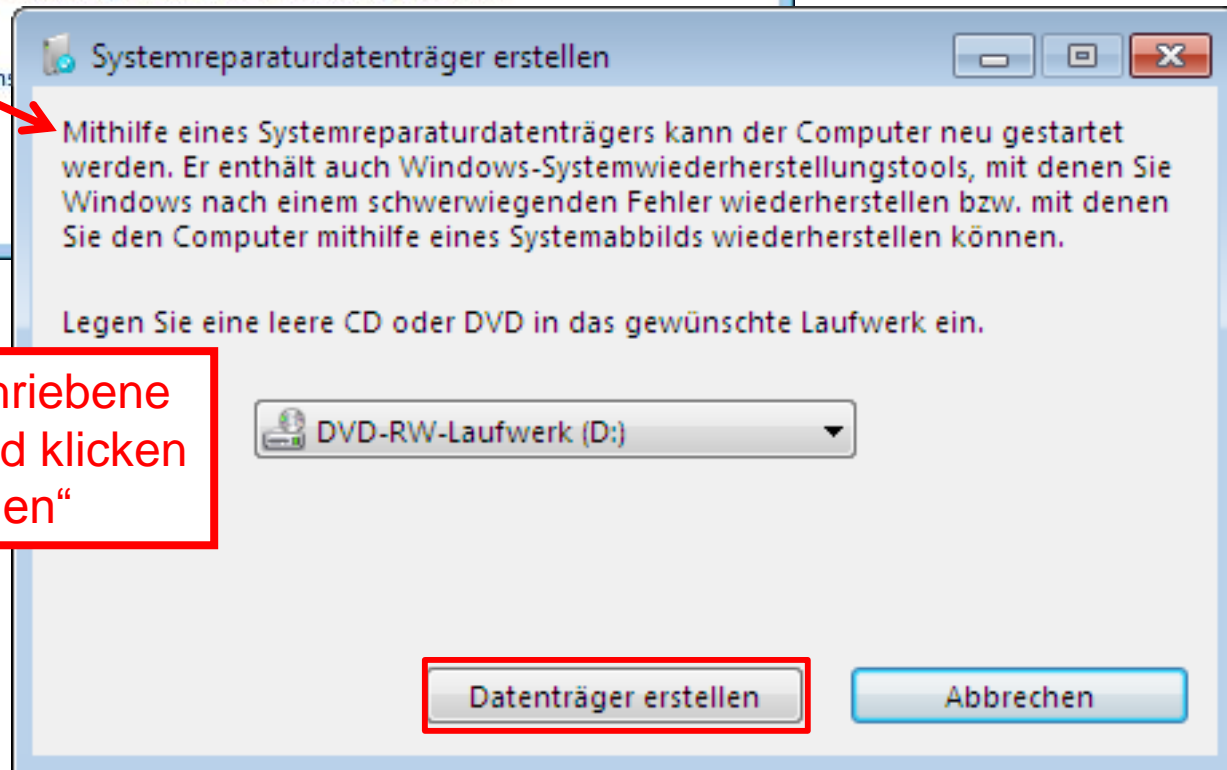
Systemreparaturdatenträger erstellen

Mithilfe eines Systemreparaturdatenträgers kann der Computer neu gestartet werden. Er enthält auch Windows-Systemwiederherstellungstools, mit denen Sie Windows nach einem schwerwiegenden Fehler wiederherstellen bzw. mit denen Sie den Computer mithilfe eines Systemabbilds wiederherstellen können.

Legen Sie eine leere CD oder DVD in das gewünschte Laufwerk ein.

hriebene
d klicken
en“

DVD-RW-Laufwerk (D:)

Datenträger erstellen

Abbrechen